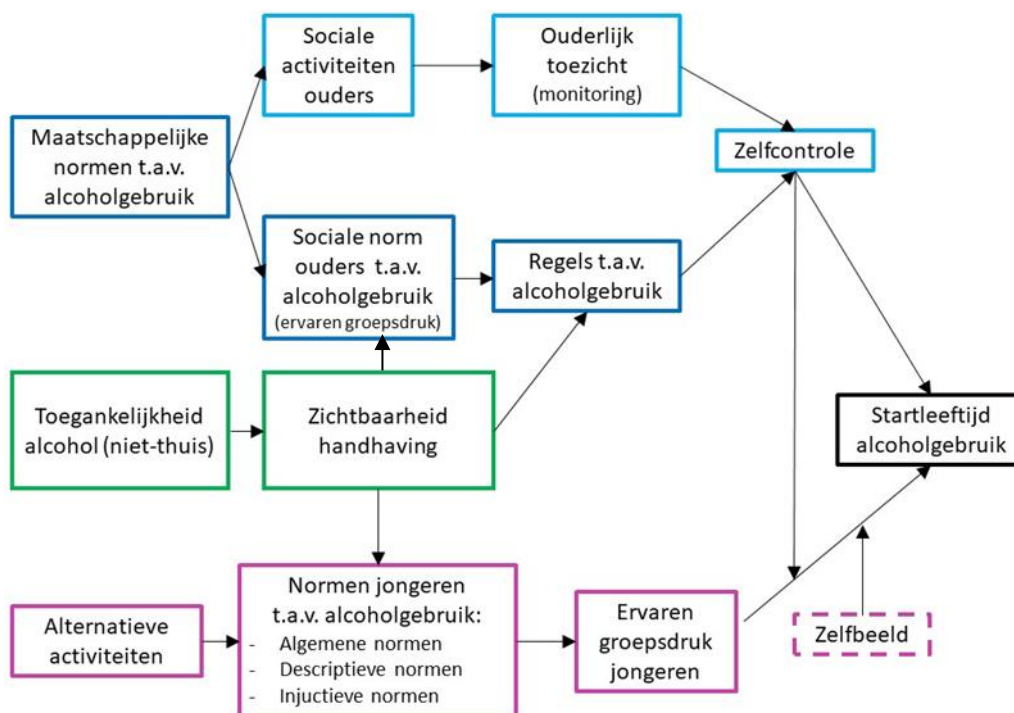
Sociale activiteiten ouders

Ouderlijk toezicht (monitoring)

Maatschappelijke normen t.a.v. alcoholgebruik

Zelfcontrole

Sociale norm ouders t.a.v. alcoholgebruik (ervaren groepsdruk)

Regels t.a.v. alcoholgebruik

Toegankelijkheid alcohol (niet-thuis)

Zichtbaarheid handhaving

Startleeftijd alcoholgebruik

Alternatieve activiteiten

Normen jongeren t.a.v. alcoholgebruik:
- Algemene normen
- Descriptieve normen
- Injuctieve normen

Ervaren groepsdruk jongeren

Zelfbeeld